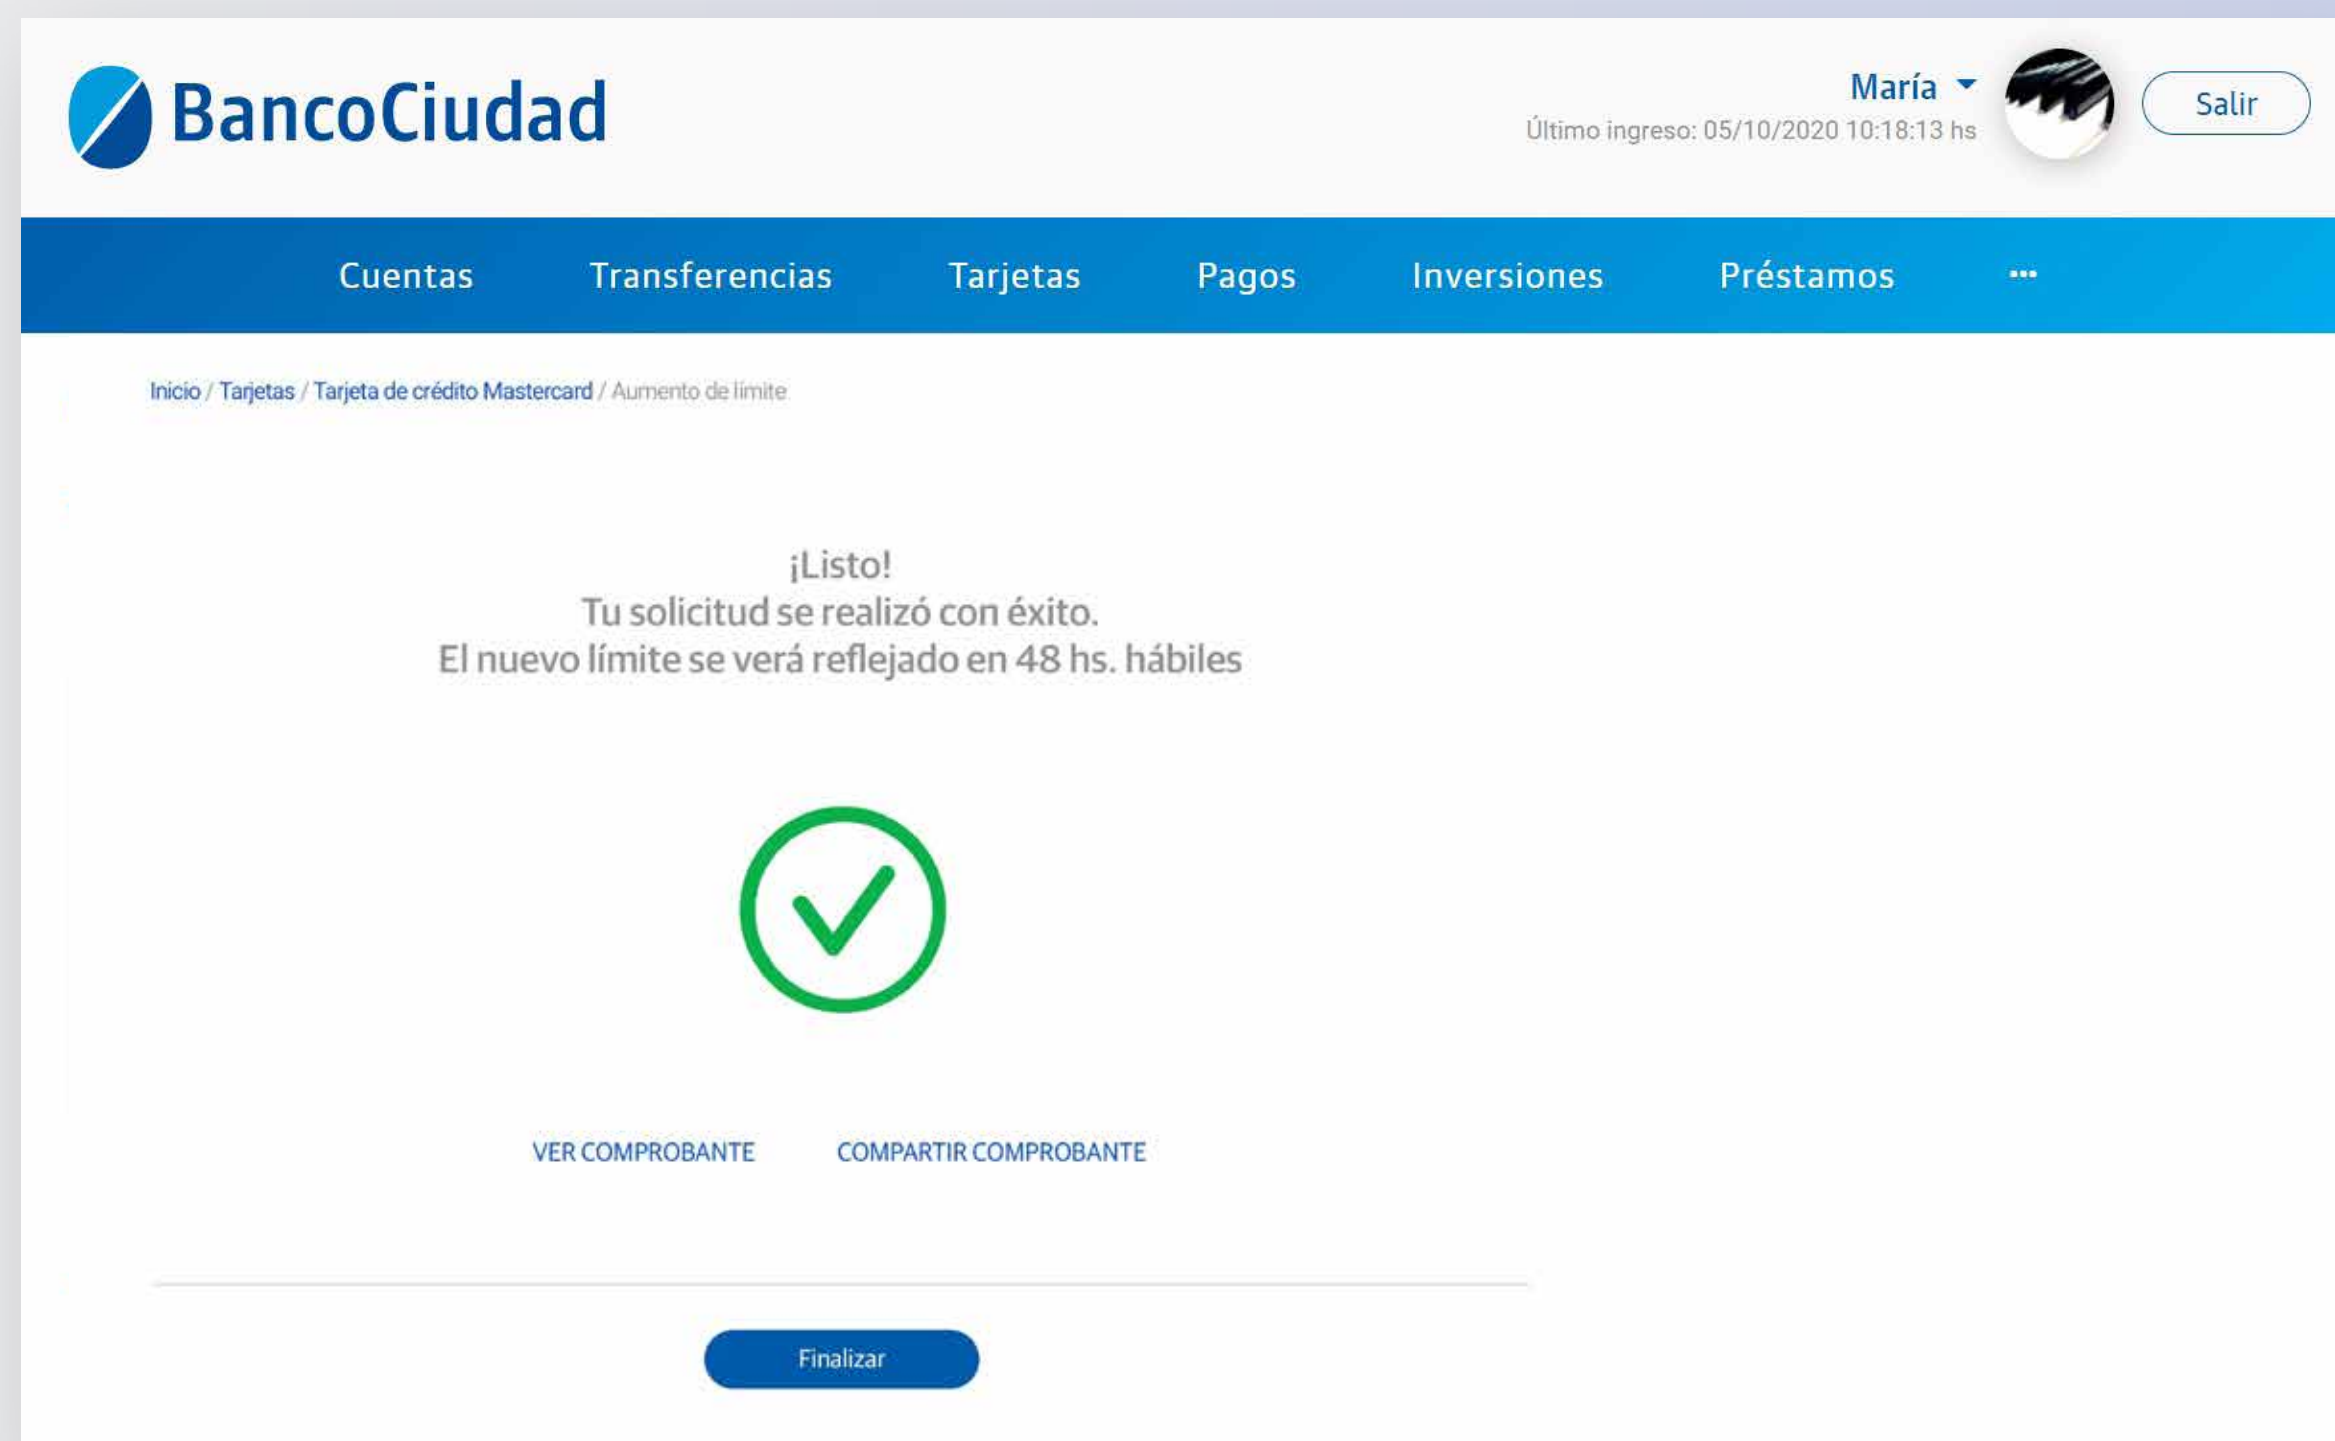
BancoCiudad

María
Último ingreso: 05/10/2020 10:18:13 hs

Salir

Cuentas Transferencias Tarjetas Pagos Inversiones Préstamos ···

Inicio / Tarjetas / Tarjeta de crédito Mastercard / Aumento de límite

¡Listo!
Tu solicitud se realizó con éxito.
El nuevo límite se verá reflejado en 48 hs. hábiles

VER COMPROBANTE COMPARTIR COMPROBANTE

Finalizar